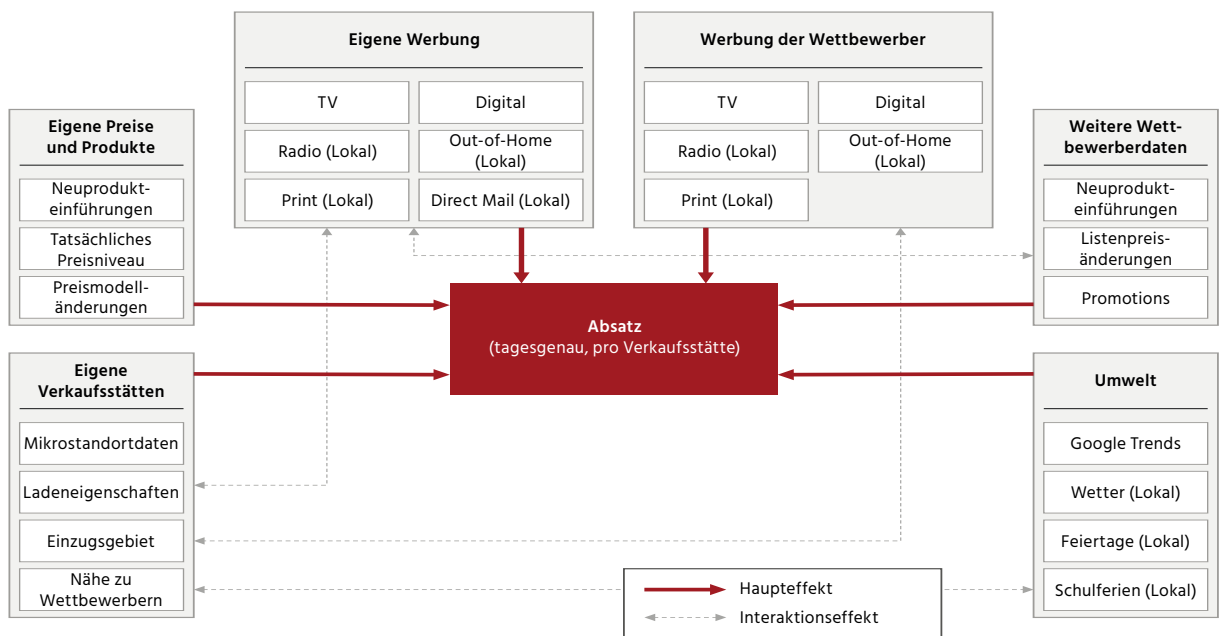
Eigene Werbung

TV
Digital
Radio (Lokal)
Out-of-Home (Lokal)
Print (Lokal)
Direct Mail (Lokal)

Werbung der Wettbewerber

TV
Digital
Radio (Lokal)
Out-of-Home (Lokal)
Print (Lokal)

Eigene Preise und Produkte

Neuprodukteinführungen
Tatsächliches Preisniveau
Preismodelländerungen

Weitere Wettbewerberdaten

Neuprodukteinführungen
Listenpreisänderungen
Promotions

Absatz
(tagesgenau, pro Verkaufsstätte)

Eigene Verkaufsstätten

Mikrostandortdaten
Ladeneigenschaften
Einzugsgebiet
Nähe zu Wettbewerbern

Umwelt

Google Trends
Wetter (Lokal)
Feiertage (Lokal)
Schulferien (Lokal)

Haupteffekt
Interaktionseffekt